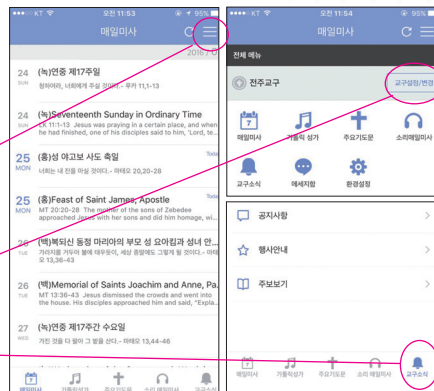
KT 오전 11:53 95%

매일미사

2016.07

24 SUN (녹)연중 제17주일
청하여라, 너희에게 주실 것이다. - 루카 11,1-13

24 SUN (녹)Seventeenth Sunday in Ordinary Time
LK 11:1-13 Jesus was praying in a certain place, and when he had finished, one of his disciples said to him, 'Lord, te...

25 MON (홍)성 야고보 사도 축일 Today
너희는 내 잔을 마실 것이다. - 마태 20,20-28

25 MON (홍)Feast of Saint James, Apostle Today
MT 20:20-28 The mother of the sons of Zebedee approached Jesus with her sons and did him homage, wi...

26 TUE (백)복되신 동정 마리아의 부모 성 요아킴과 성녀 안...
가라지를 거두어 불에 태우듯이, 세상 종말에도 그렇게 될 것이다. - 마태오 13,36-43

26 TUE (백)Memorial of Saints Joachim and Anne, Pa...
MT 13:36-43 Jesus dismissed the crowds and went into the house. His disciples approached him and said, "Expla...

27 WED (녹)연중 제17주간 수요일
가진 것을 다 팔아 그 밭을 산다. - 마태오 13,44-46

매일미사 기도회성가 주요기도문 소리 매일미사 교구소식

KT 오전 11:54 95%

매일미사

전체 메뉴

전주교구 교구설정/변경

매일미사 가톨릭 성가 주요기도문 소리매일미사
교구소식 메세지함 환경설정

공지사항
행사안내
주보보기

매일미사 가톨릭성가 주요기도문 소리 매일미사 교구소식